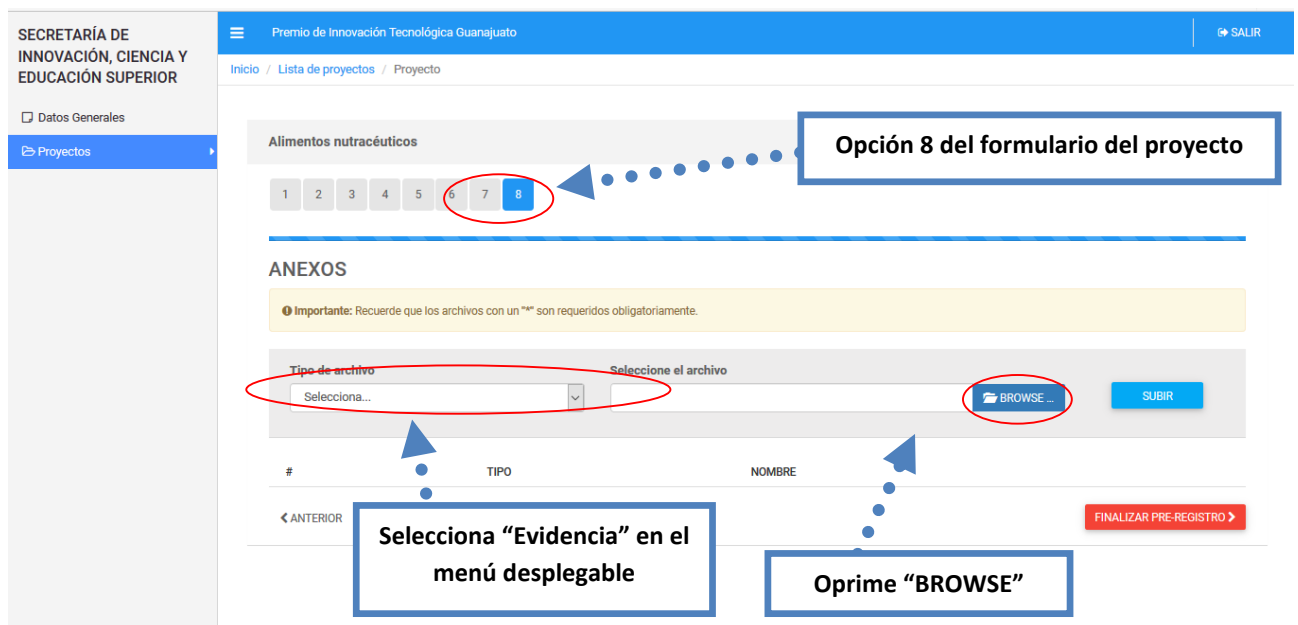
SECRETARÍA DE INNOVACIÓN, CIENCIA Y EDUCACIÓN SUPERIOR

Datos Generales

Proyectos

Premio de Innovación Tecnológica Guanajuato

SALIR

Inicio / Lista de proyectos / Proyecto

Alimentos nutracéuticos

Opción 8 del formulario del proyecto

1 2 3 4 5 6 7 8

ANEXOS

Importante: Recuerde que los archivos con un "*" son requeridos obligatoriamente.

Tipo de archivo

Selecciona...

Seleccione el archivo

BROWSE ...

SUBIR

# TIPO NOMBRE

ANTERIOR

FINALIZAR PRE-REGISTRO

Selecciona “Evidencia” en el menú desplegable

Oprime “BROWSE”